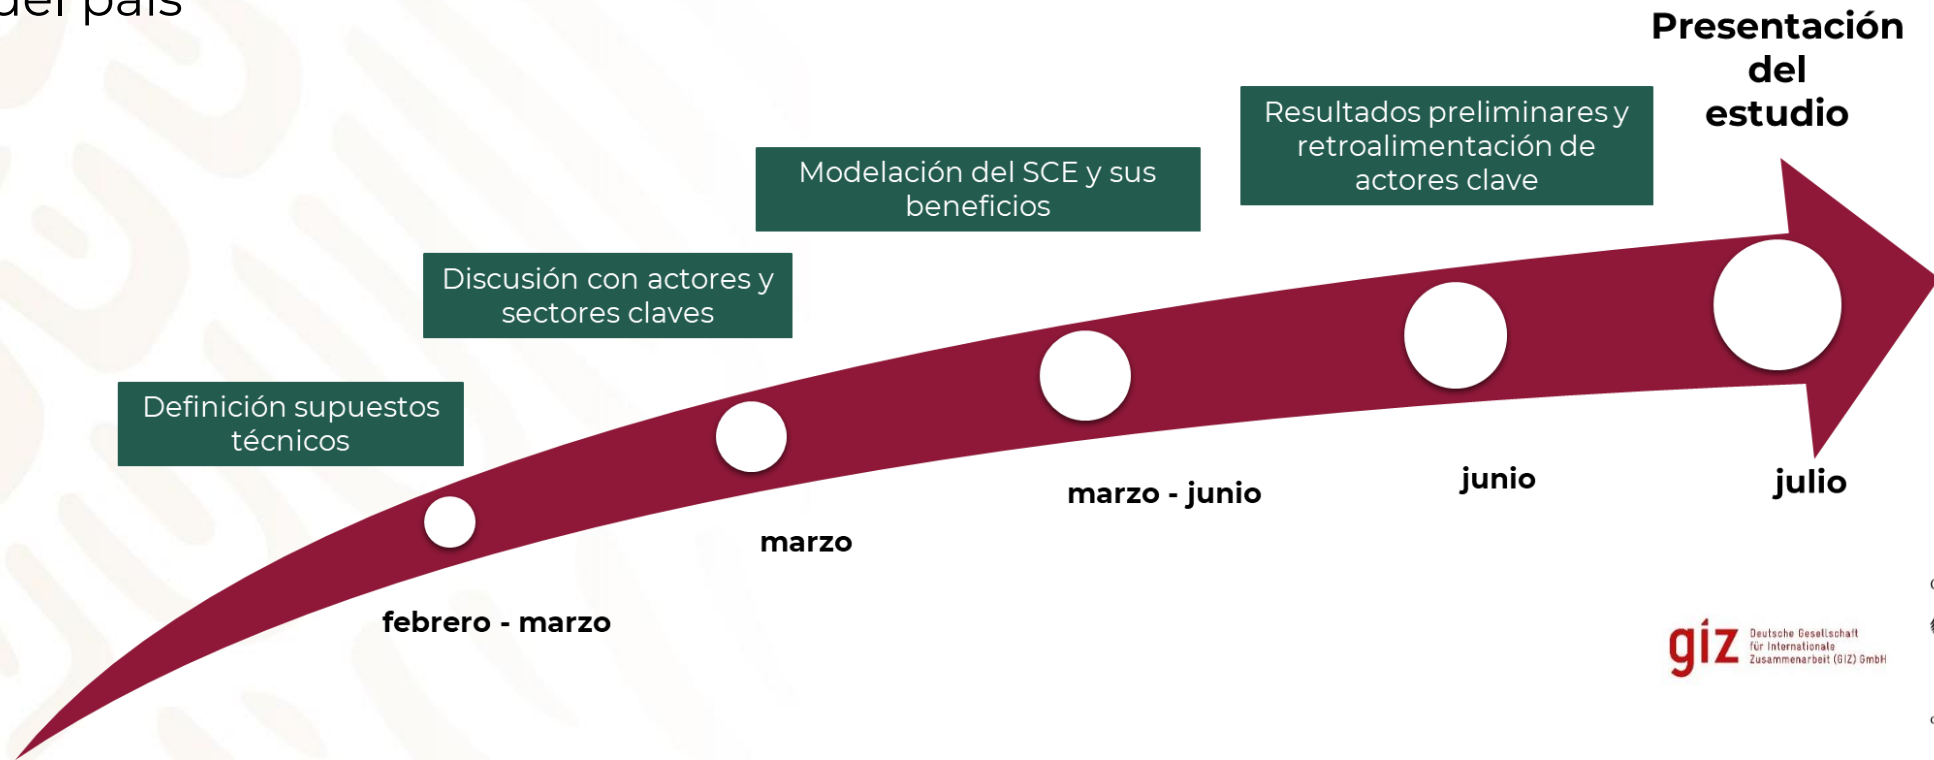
del país

Presentación del estudio

Resultados preliminares y retroalimentación de actores clave

Modelación del SCE y sus beneficios

Discusión con actores y sectores claves

Definición supuestos técnicos

marzo - junio

junio

julio

marzo

febrero - marzo

giz Deutsche Gesellschaft für Internationale Zusammenarbeit (GIZ) GmbH